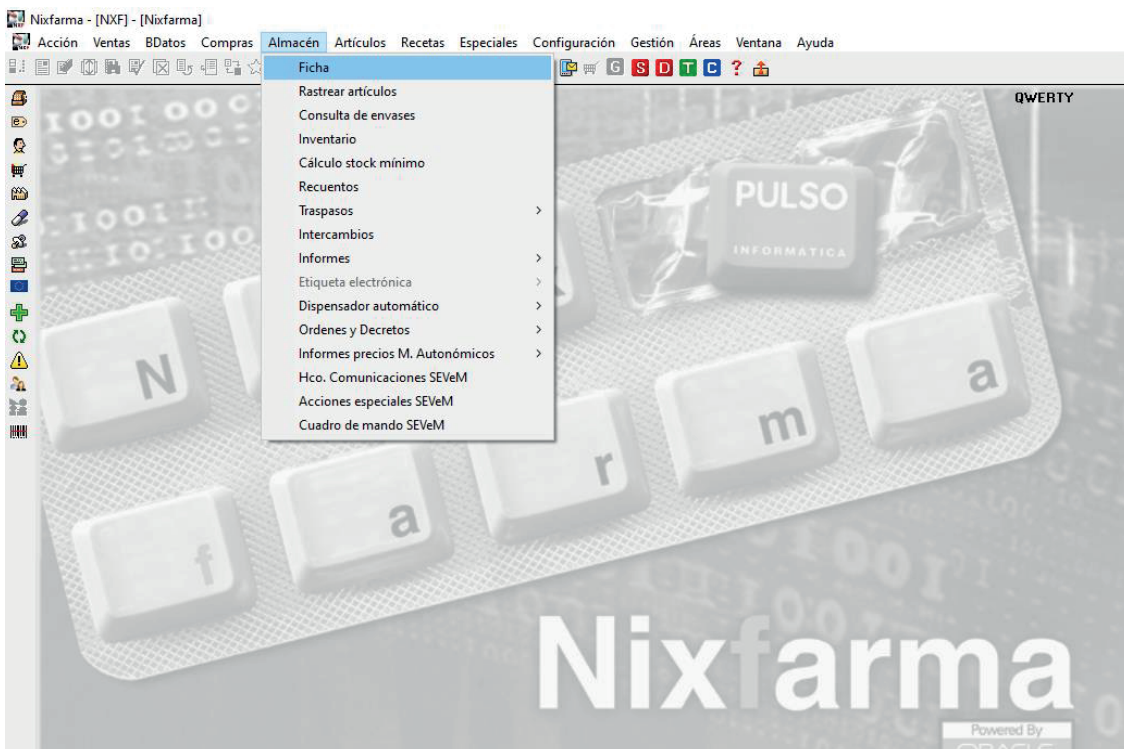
Nixfarma - [NXF] - [Nixfarma]

Acción Ventas BDatos Compras Almacén Artículos Recetas Especiales Configuración Gestión Áreas Ventana Ayuda

G S D T C ?

QWERTY

Ficha
Rastrear artículos
Consulta de envases
Inventario
Cálculo stock mínimo
Recuentos
Traspasos >
Intercambios
Informes >
Etiqueta electrónica >
Dispensador automático >
Ordenes y Decretos >
Informes precios M. Autonómicos >
Hco. Comunicaciones SEVeM
Acciones especiales SEVeM
Cuadro de mando SEVeM

PULSO
INFORMÁTICA

N
a
m
r
a
f

Nixfarma
Powered By
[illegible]